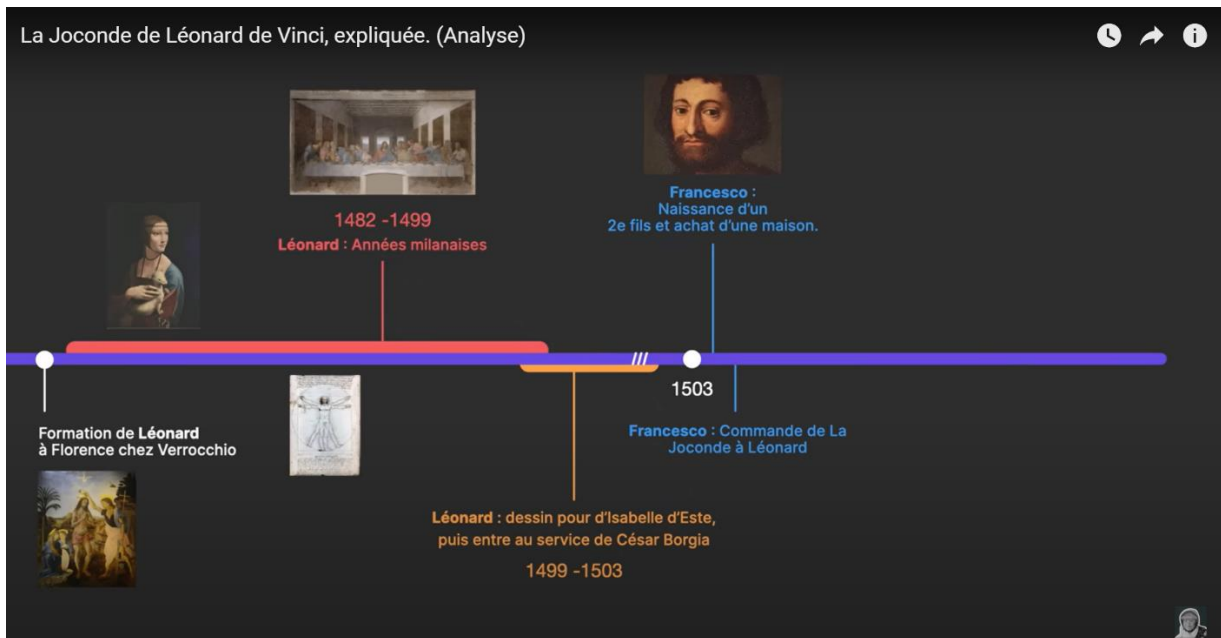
La Joconde de Léonard de Vinci, expliquée. (Analyse)

1482 -1499
Léonard : Années milanaises

Francesco : Naissance d'un 2e fils et achat d'une maison.

///

1503

Formation de Léonard à Florence chez Verrocchio

Francesco : Commande de La Joconde à Léonard

Léonard : dessin pour d'Isabelle d'Este, puis entre au service de César Borgia

1499 -1503